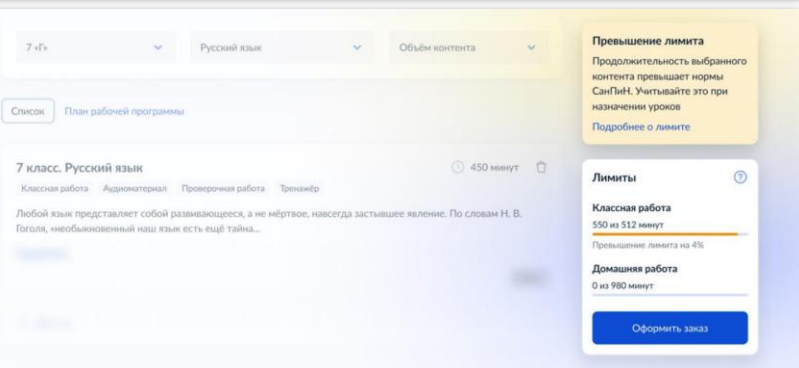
7 «Г»

Русский язык

Объём контента

Список

План рабочей программы

7 класс. Русский язык

450 минут

Классная работа Аудиоматериал Проверочная работа Тренажёр

Любой язык представляет собой развивающееся, а не мёртвое, навсегда застывшее явление. По словам Н. В. Гоголя, «необыкновенный наш язык есть ещё тайна...

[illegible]

Превышение лимита

Продолжительность выбранного контента превышает нормы СанПиН. Учитывайте это при назначении уроков

Подробнее о лимите

Лимиты

Классная работа

550 из 512 минут

Превышение лимита на 4%

Домашняя работа

0 из 980 минут

Оформить заказ